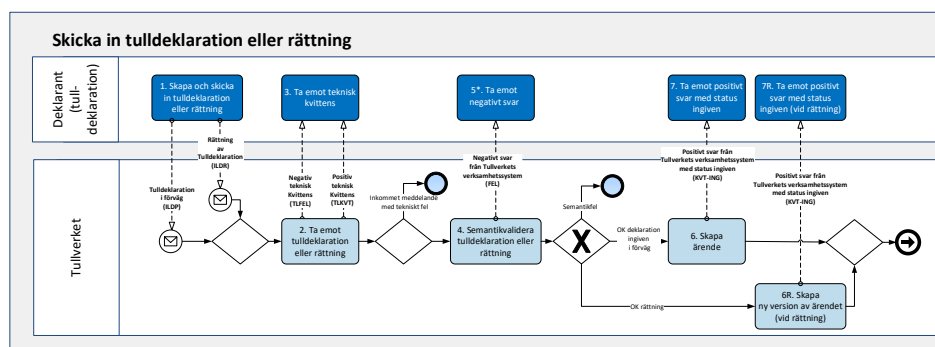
Skicka in tulldeklaration eller rättning

Deklarant (tull-deklaration)

1. Skapa och skicka in tulldeklaration eller rättning

3. Ta emot teknisk kvittens

5*. Ta emot negativt svar

7. Ta emot positivt svar med status ingiven

7R. Ta emot positivt svar med status ingiven (vid rättning)

Tullverket

Tulldeklaration i förväg (ILDP)

Rättning av Tulldeklaration (ILDR)

Negativ teknisk Kvittens (TLFEL)

Positiv teknisk Kvittens (TLKVT)

2. Ta emot tulldeklaration eller rättning

Inkommet meddelande med tekniskt fel

Negativt svar från Tullverkets verksamhetssystem (FEL)

4. Semantikvalidera tulldeklaration eller rättning

Semantikfel

OK deklaration ingiven i förväg

Positivt svar från Tullverkets verksamhetssystem med status ingiven (KVT-ING)

6. Skapa ärende

Positivt svar från Tullverkets verksamhetssystem med status ingiven (KVT-ING)

OK rättning

6R. Skapa ny version av ärendet (vid rättning)